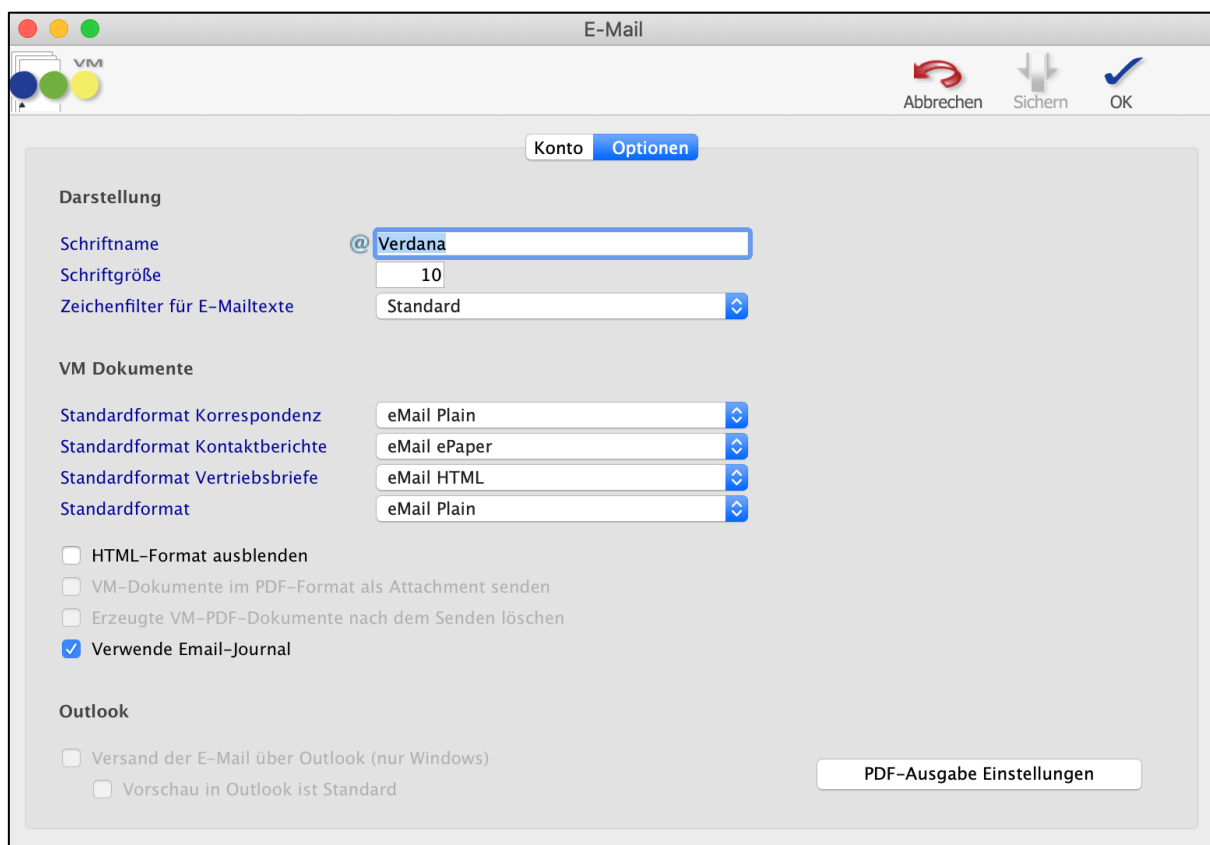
E-Mail

VM

Abbrechen Sichern OK

Konto Optionen

Darstellung

Schriftname @ Verdana

Schriftgröße 10

Zeichenfilter für E-Mailtexte Standard

VM Dokumente

Standardformat Korrespondenz eMail Plain

Standardformat Kontaktberichte eMail ePaper

Standardformat Vertriebsbriefe eMail HTML

Standardformat eMail Plain

HTML-Format ausblenden

VM-Dokumente im PDF-Format als Attachment senden

Erzeugte VM-PDF-Dokumente nach dem Senden löschen

Verwende Email-Journal

Outlook

Versand der E-Mail über Outlook (nur Windows)

Vorschau in Outlook ist Standard

PDF-Ausgabe Einstellungen